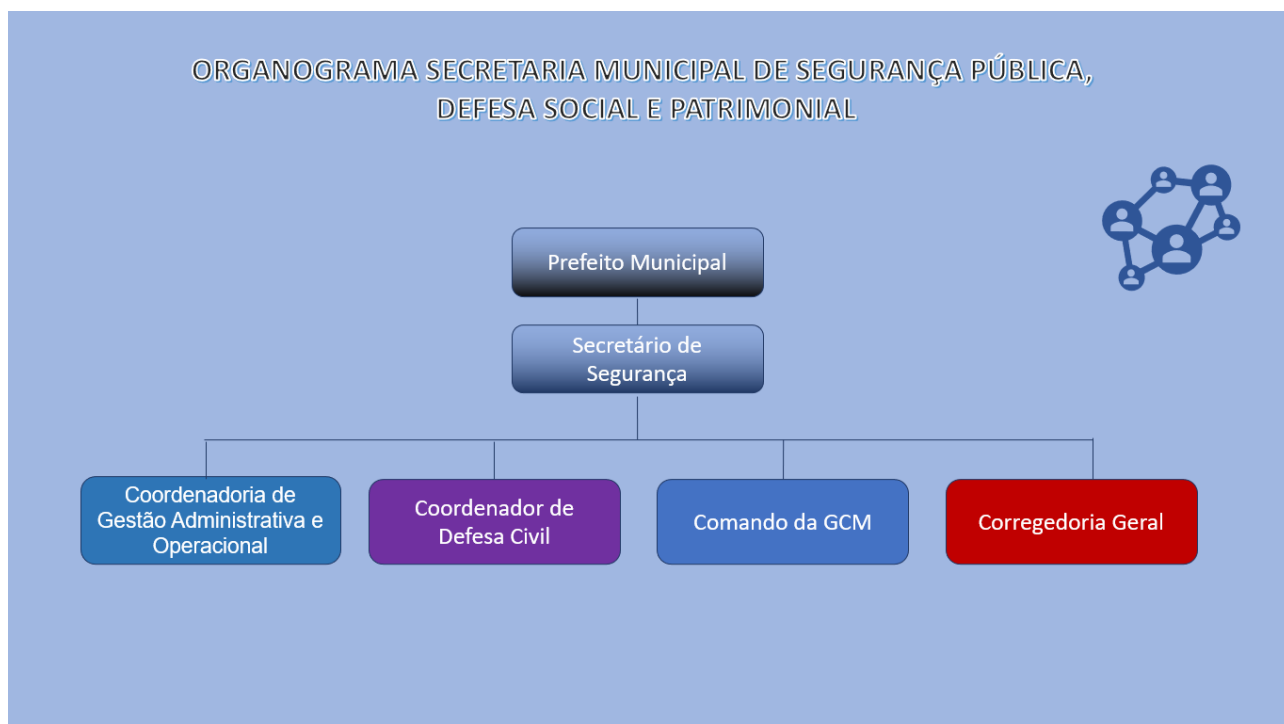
ORGANOGRAMA SECRETARIA MUNICIPAL DE SEGURANÇA PÚBLICA, DEFESA SOCIAL E PATRIMONIAL

Prefeito Municipal

Secretário de Segurança

Coordenadoria de Gestão Administrativa e Operacional

Coordenador de Defesa Civil

Comando da GCM

Corregedoria Geral